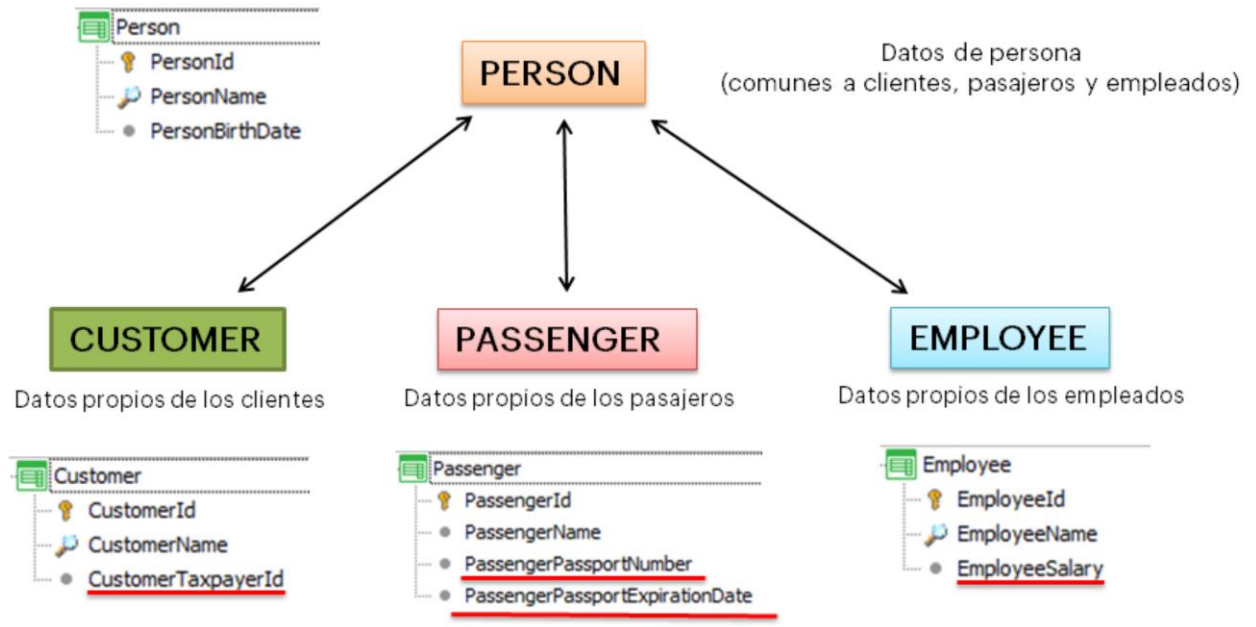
Person
PersonId
PersonName
PersonBirthDate

PERSON

Datos de persona
(comunes a clientes, pasajeros y empleados)

CUSTOMER

Datos propios de los clientes

PASSENGER

Datos propios de los pasajeros

EMPLOYEE

Datos propios de los empleados

Customer
CustomerId
CustomerName
CustomerTaxpayerId

Passenger
PassengerId
PassengerName
PassengerPassportNumber
PassengerPassportExpirationDate

Employee
EmployeeId
EmployeeName
EmployeeSalary